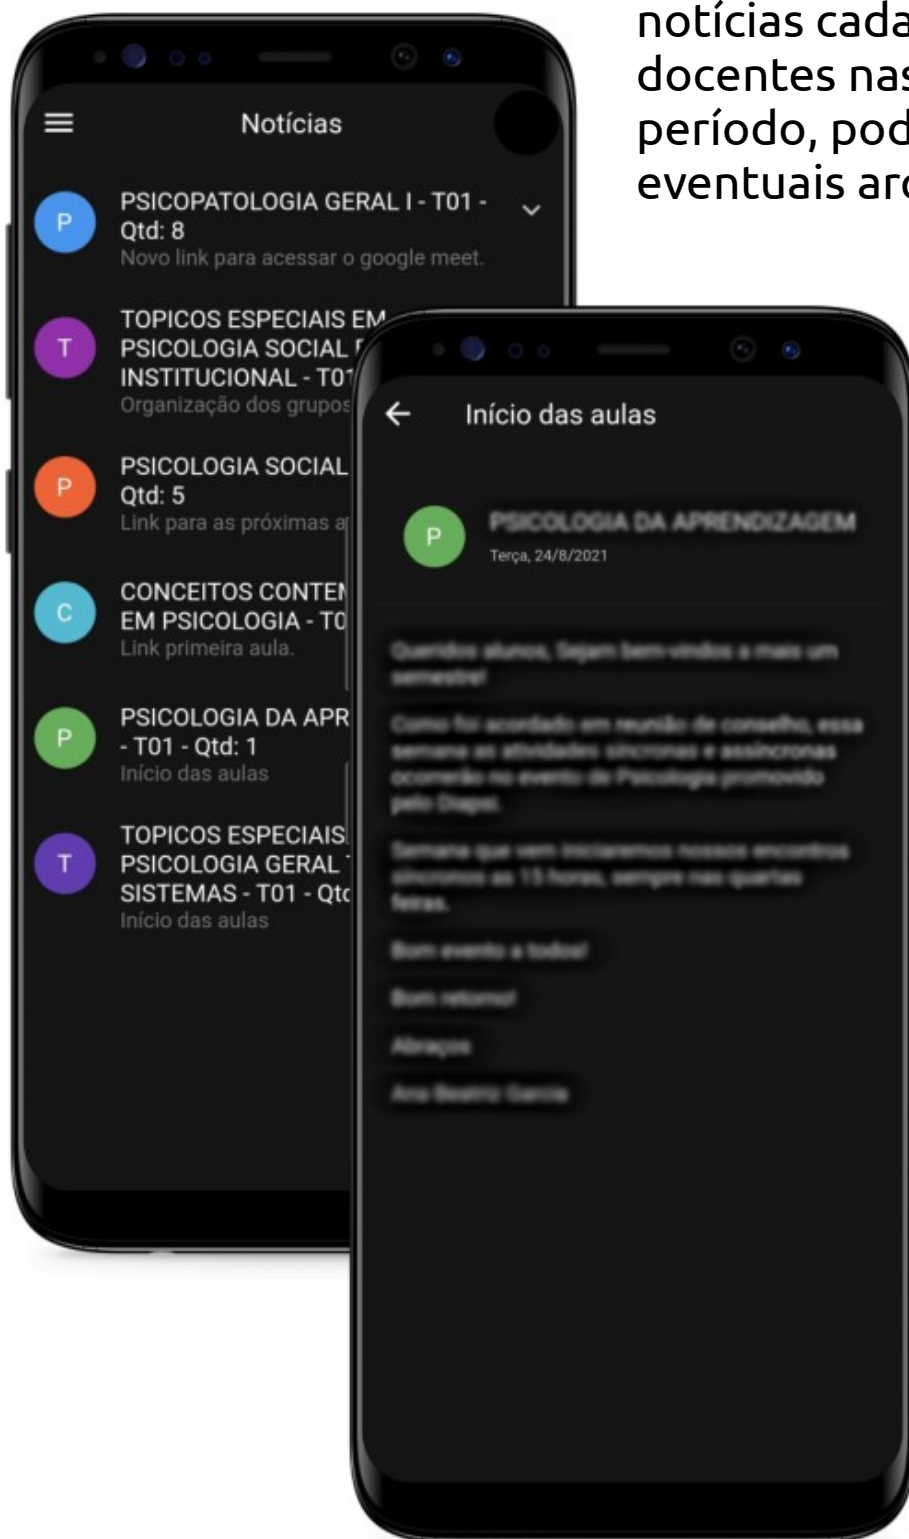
notícias cada
docentes nas
período, pod
eventuais ar

Notícias

P
PSICOPATOLOGIA GERAL I - T01 - Qtd: 8
Novo link para acessar o google meet.

T
TOPICOS ESPECIAIS EM PSICOLOGIA SOCIAL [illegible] INSTITUCIONAL - T01
Organização dos grupos

P
PSICOLOGIA SOCIAL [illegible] Qtd: 5
Link para as próximas a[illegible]

C
CONCEITOS CONTEN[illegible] EM PSICOLOGIA - T0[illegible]
Link primeira aula.

P
PSICOLOGIA DA APR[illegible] - T01 - Qtd: 1
Início das aulas

T
TOPICOS ESPECIAIS PSICOLOGIA GERAL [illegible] SISTEMAS - T01 - Qt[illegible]
Início das aulas

Início das aulas

P
PSICOLOGIA DA APRENDIZAGEM
Terça, 24/8/2021

Queridos alunos, Sejam bem-vindos a mais um semestre!

Como foi acordado em reunião de conselho, essa semana as atividades síncronas e assíncronas ocorrerão no evento de Psicologia promovido pelo Diapsi.

Semana que vem iniciaremos nossos encontros síncronos as 15 horas, sempre nas quartas feiras.

Bom evento a todos!

Bom retorno!

Abraços

Ana Beatriz Garcia